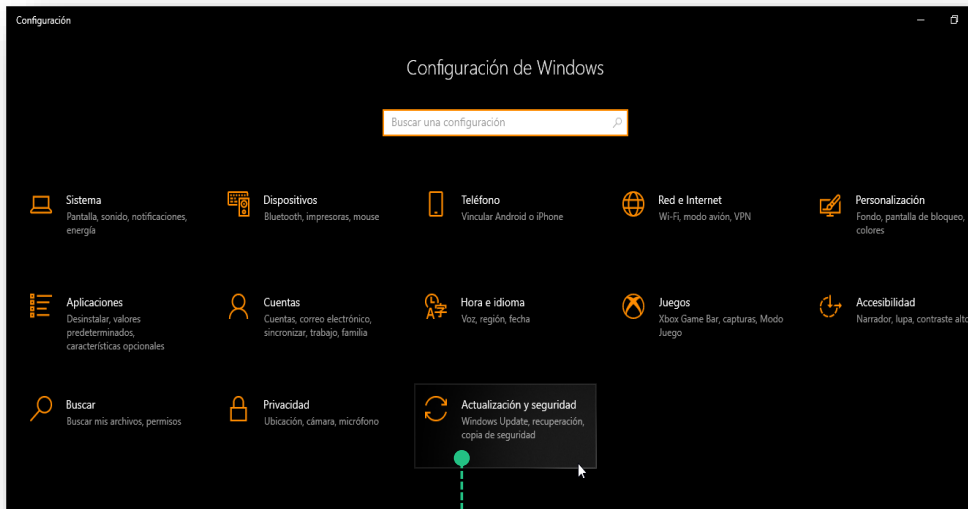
Configuración

Configuración de Windows

Buscar una configuración

Sistema
Pantalla, sonido, notificaciones, energía

Dispositivos
Bluetooth, impresoras, mouse

Teléfono
Vincular Android o iPhone

Red e Internet
Wi-Fi, modo avión, VPN

Personalización
Fondo, pantalla de bloqueo, colores

Aplicaciones
Desinstalar, valores predeterminados, características opcionales

Cuentas
Cuentas, correo electrónico, sincronizar, trabajo, familia

Hora e idioma
Voz, región, fecha

Juegos
Xbox Game Bar, capturas, Modo Juego

Accesibilidad
Narrador, lupa, contraste alto

Buscar
Buscar mis archivos, permisos

Privacidad
Ubicación, cámara, micrófono

Actualización y seguridad
Windows Update, recuperación, copia de seguridad